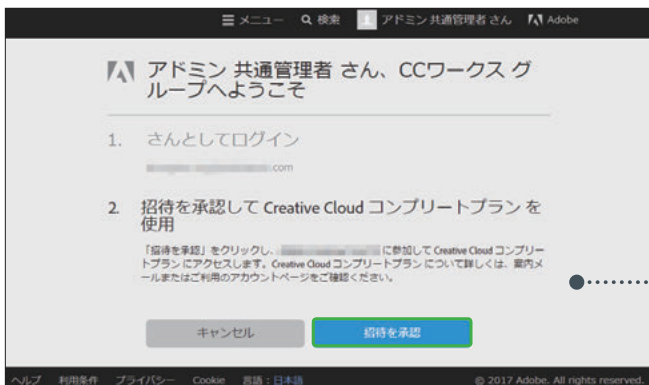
≡ メニュー　🔍 検索　アドミン 共通管理者 さん　Adobe

アドミン 共通管理者 さん、CCワークス グループへようこそ

1.　さんとしてログイン

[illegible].com

2.　招待を承認して Creative Cloud コンプリートプラン を使用

「招待を承認」をクリックし、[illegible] に参加して Creative Cloud コンプリートプラン にアクセスします。Creative Cloud コンプリートプラン について詳しくは、案内メールまたはご利用のアカウントページをご確認ください。

キャンセル　　招待を承認

ヘルプ　利用条件　プライバシー　Cookie　言語：日本語　　© 2017 Adobe. All rights reserved.